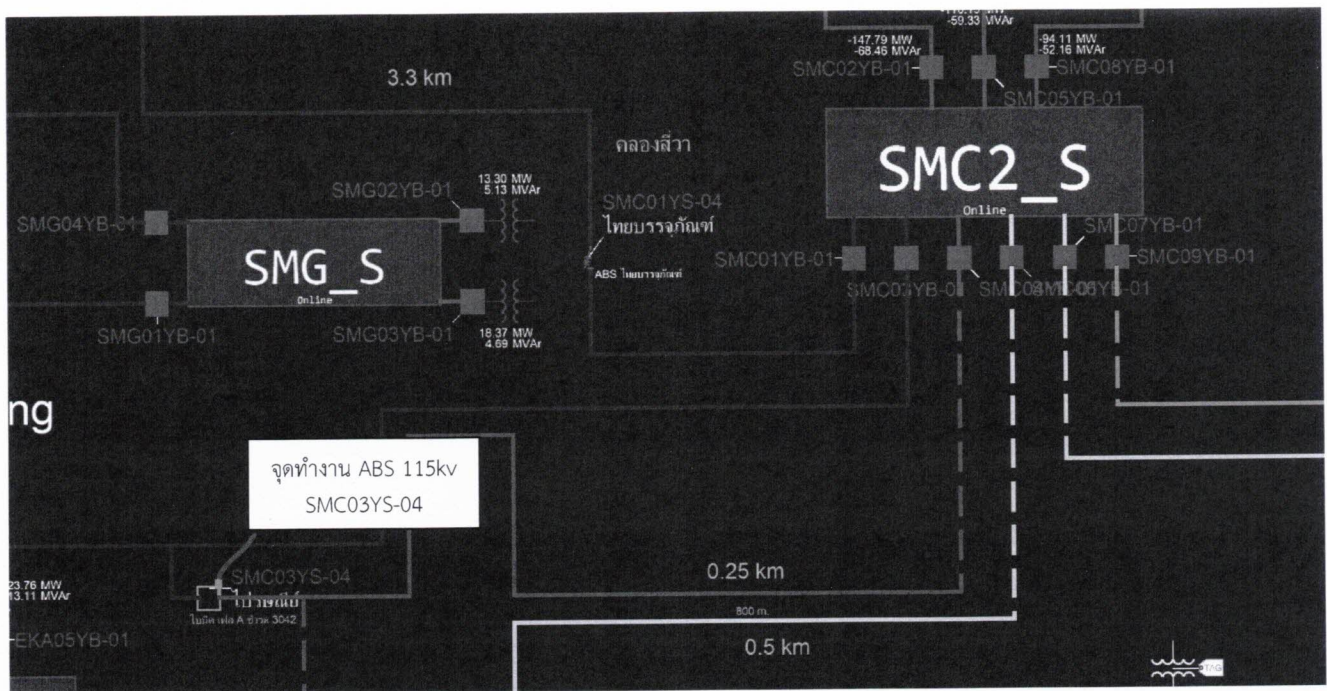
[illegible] MW
-59.33 MVAr
-147.79 MW
-68.46 MVAr
-94.11 MW
-52.16 MVAr
SMC02YB-01
SMC08YB-01
SMC05YB-01
3.3 km
คลองสี่วา
SMC2_S
Online
SMC01YS-04
ไทยบรรจุภัณฑ์
ABS ไทยบรรจุภัณฑ์
SMC07YB-01
SMC01YB-01
SMC09YB-01
SMC03YB-01
SMC06YB-01
SMC04YB-01
13.30 MW
5.13 MVAr
SMG02YB-01
SMG04YB-01
SMG_S
Online
SMG01YB-01
SMG03YB-01
18.37 MW
4.69 MVAr
ng
จุดทำงาน ABS 115kv
SMC03YS-04
23.76 MW
13.11 MVAr
SMC03YS-04
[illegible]
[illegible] 3042
EKA05YB-01
0.25 km
800 m.
0.5 km